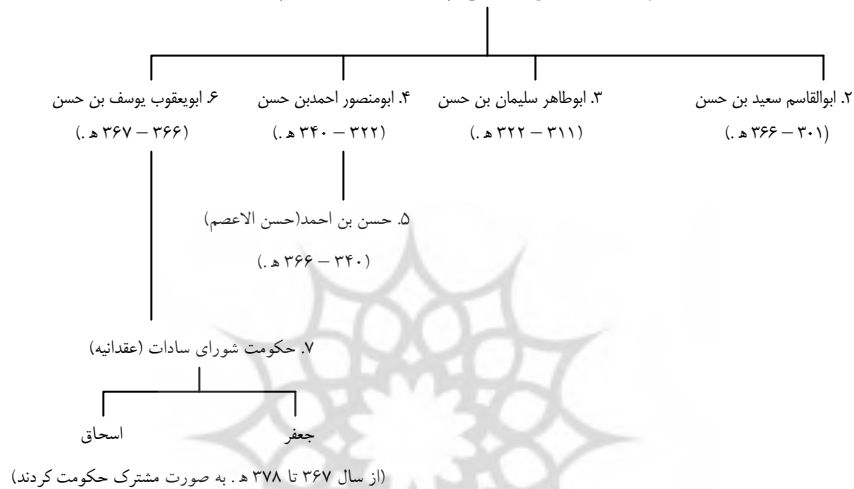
۲. ابوالقاسم سعید بن حسن
(۳۰۱ – ۳۶۶ ه .)

۳. ابوطاهر سلیمان بن حسن
(۳۱۱ – ۳۲۲ ه .)

۴. ابومنصور احمدبن حسن
(۳۲۲ – ۳۴۰ ه .)

۵. حسن بن احمد(حسن الاعصم)
(۳۴۰ – ۳۶۶ ه .)

۶. ابویعقوب یوسف بن حسن
(۳۶۶ – ۳۶۷ ه .)

۷. حکومت شورای سادات (عقدانیه)

جعفر
اسحاق

(از سال ۳۶۷ تا ۳۷۸ ه . به صورت مشترک حکومت کردند)